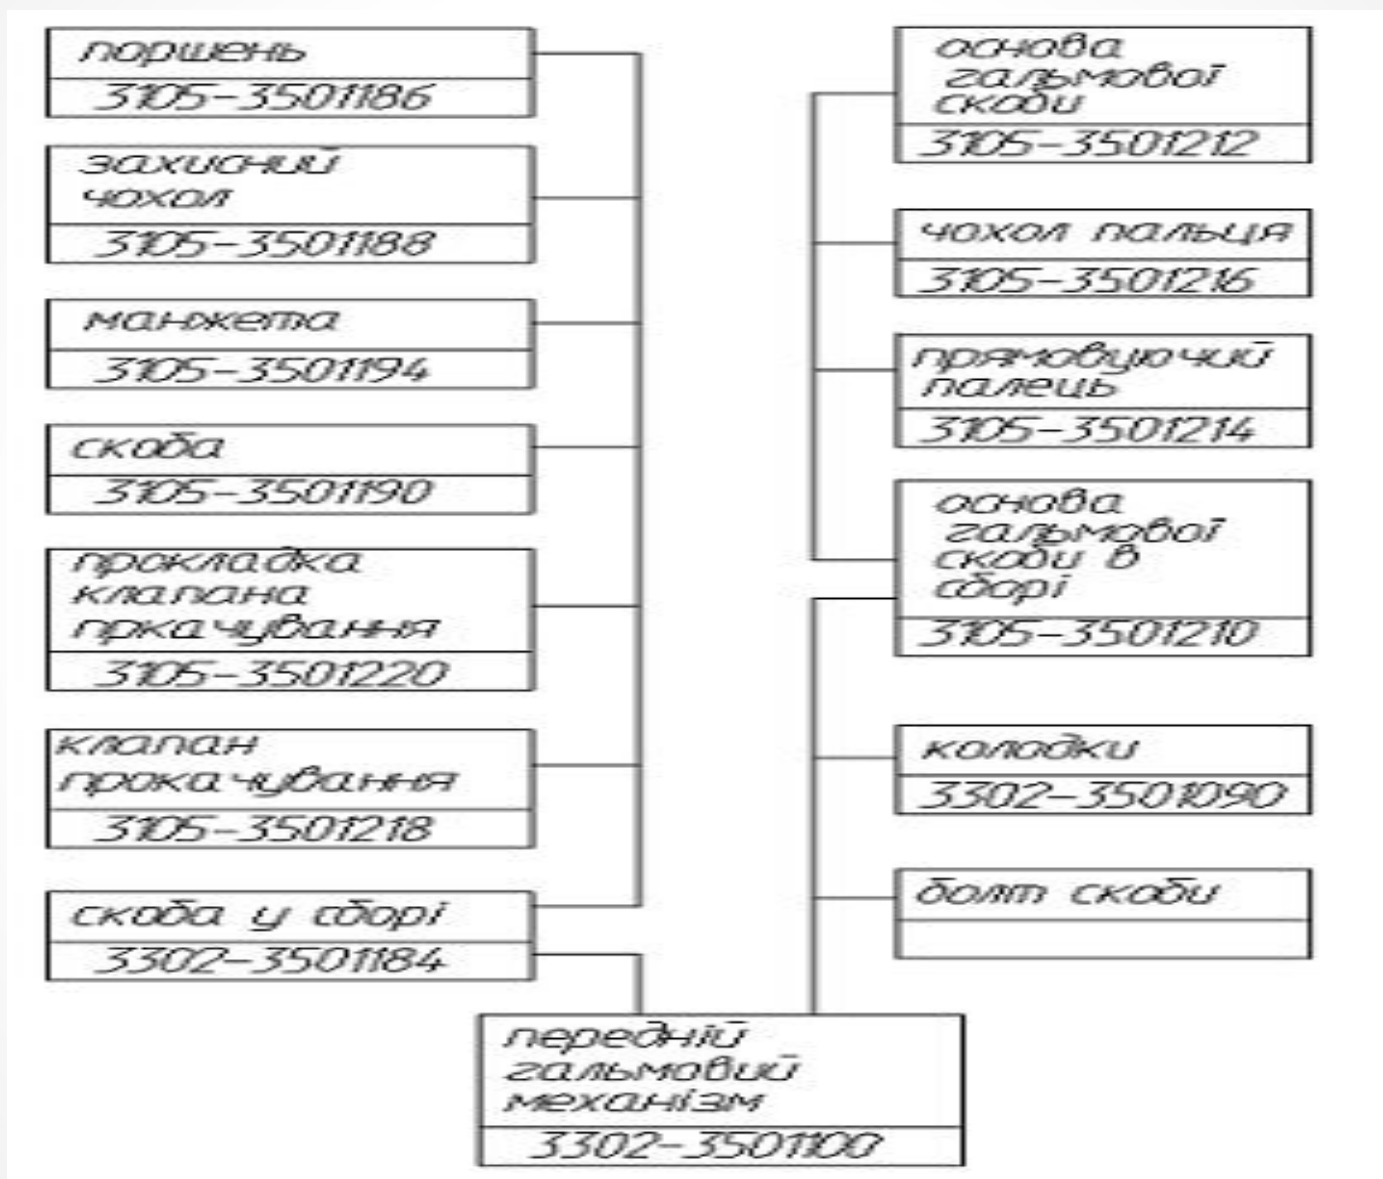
поршень
3105–3501186

захисний чохол
3105–3501188

манжета
3105–3501194

скоба
3105–3501190

прокладка клапана прокачування
3105–3501220

клапан прокачування
3105–3501218

скоба у сборі
3302–3501184

основа гальмової скоби
3105–3501212

чохол пальця
3105–3501216

прямовуючий палець
3105–3501214

основа гальмової скоби в сборі
3105–3501210

колодки
3302–3501090

болт скоби

передній гальмовий механізм
3302–3501100